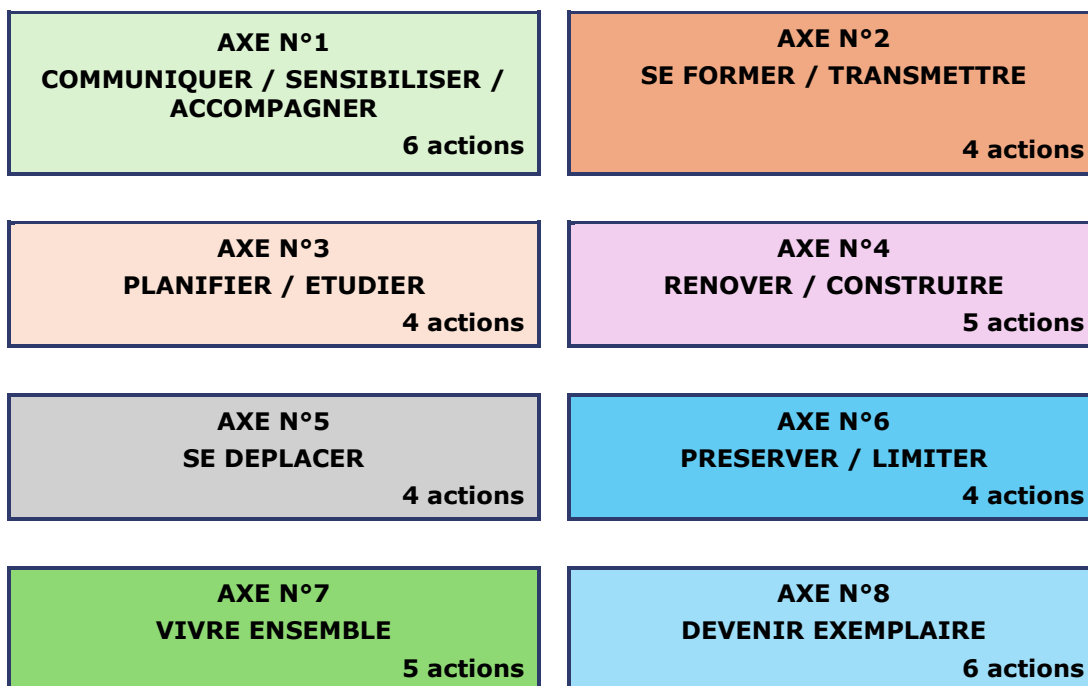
AXE N°1
COMMUNIQUER / SENSIBILISER / ACCOMPAGNER
6 actions

AXE N°2
SE FORMER / TRANSMETTRE
4 actions

AXE N°3
PLANIFIER / ETUDIER
4 actions

AXE N°4
RENOVER / CONSTRUIRE
5 actions

AXE N°5
SE DEPLACER
4 actions

AXE N°6
PRESERVER / LIMITER
4 actions

AXE N°7
VIVRE ENSEMBLE
5 actions

AXE N°8
DEVENIR EXEMPLAIRE
6 actions